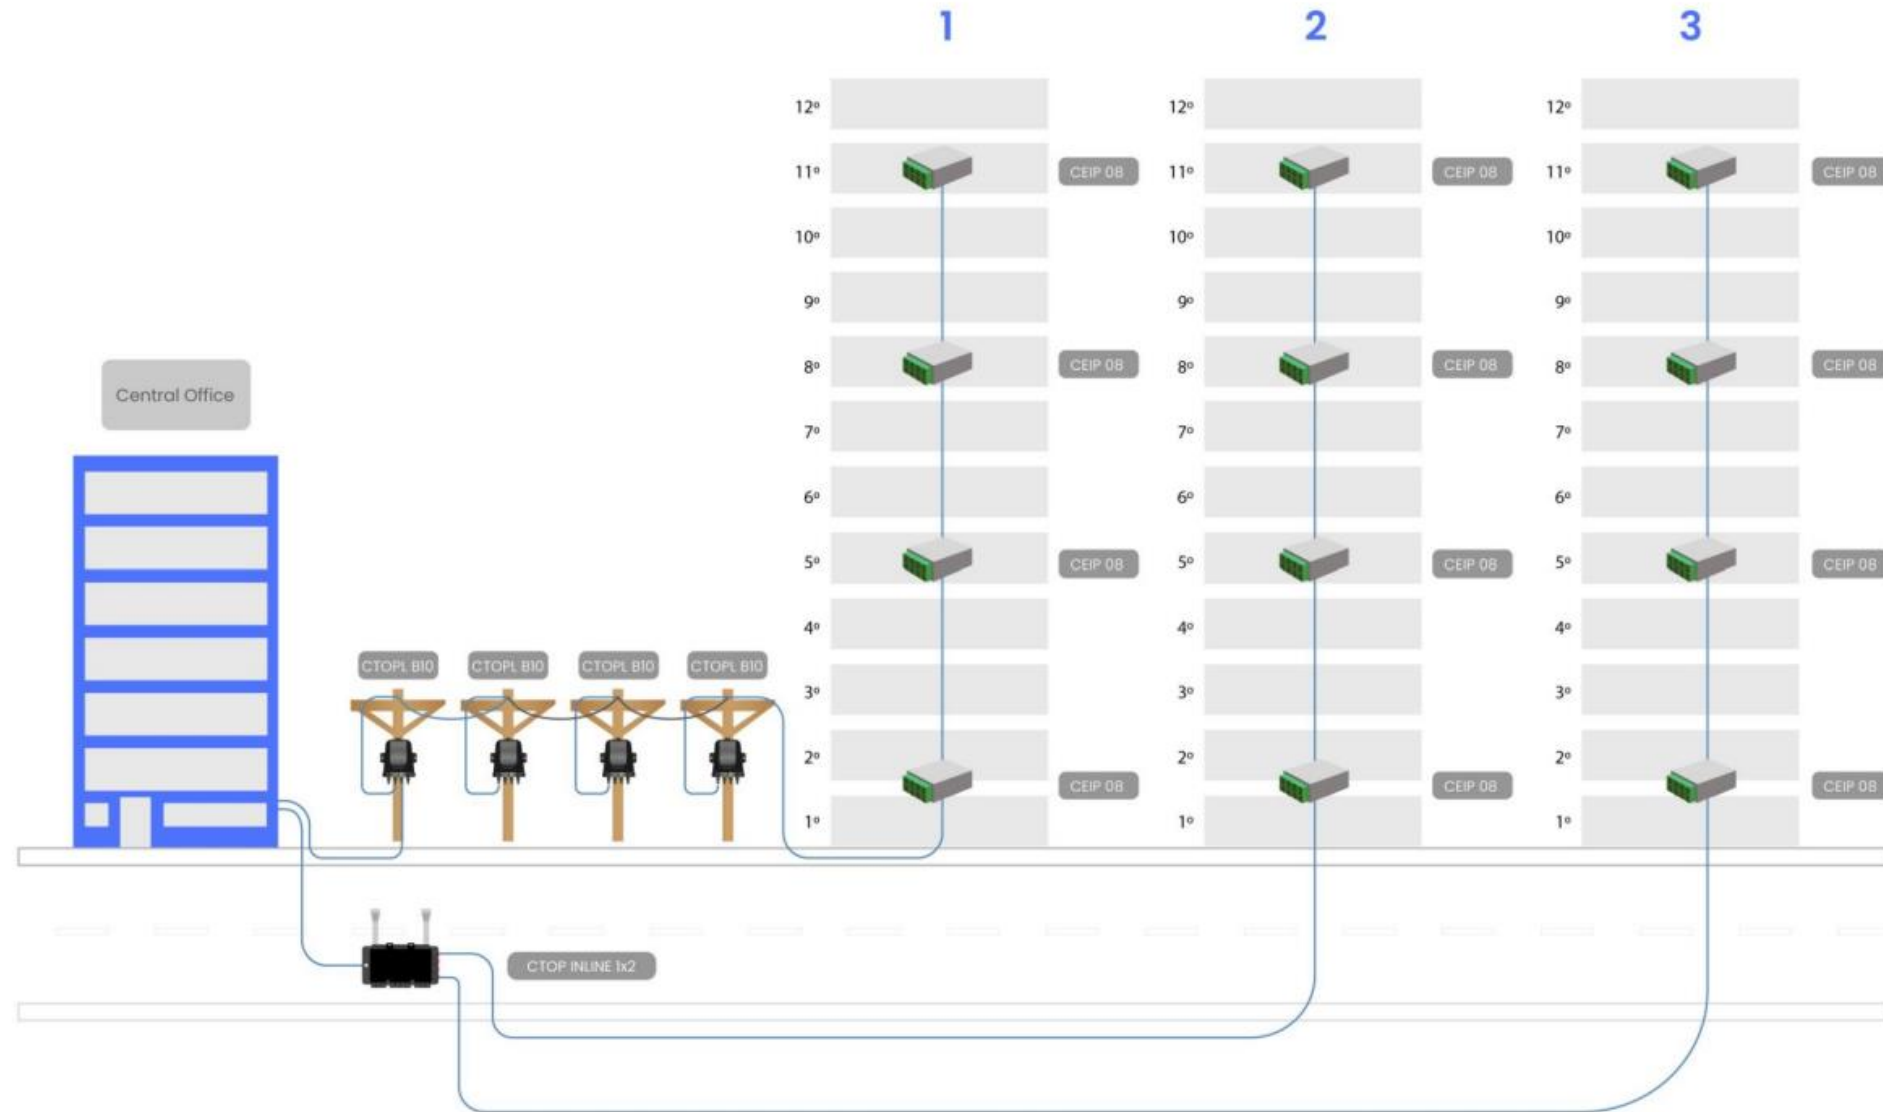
1

2

3

12º
11º
CEIP 08
10º
9º
8º
CEIP 08
7º
6º
5º
CEIP 08
4º
3º
2º
CEIP 08
1º

12º
11º
CEIP 08
10º
9º
8º
CEIP 08
7º
6º
5º
CEIP 08
4º
3º
2º
CEIP 08
1º

12º
11º
CEIP 08
10º
9º
8º
CEIP 08
7º
6º
5º
CEIP 08
4º
3º
2º
CEIP 08
1º

Central Office

CTOPL B10
CTOPL B10
CTOPL B10
CTOPL B10

CTOP INLINE 1x2